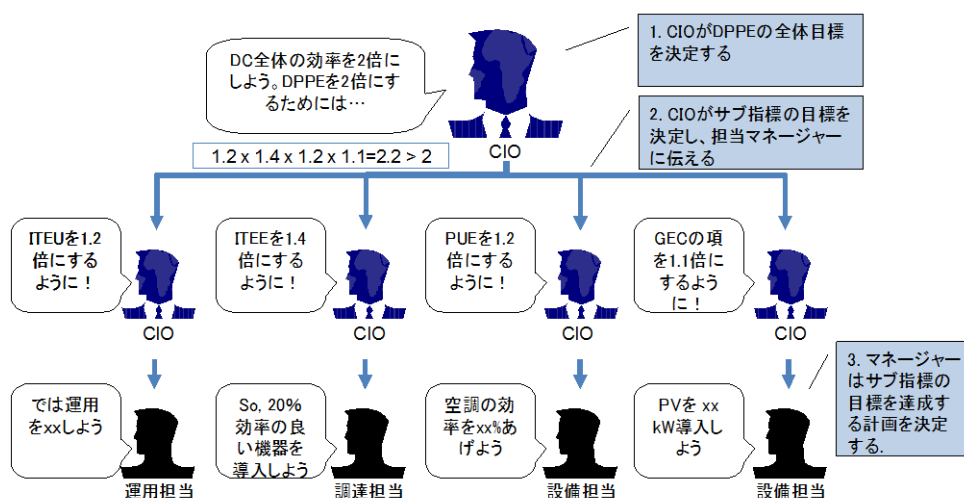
DC全体の効率を2倍にしよう。DPPEを2倍にするためには…

CIO

1. CIOがDPPEの全体目標を決定する

2. CIOがサブ指標の目標を決定し、担当マネージャーに伝える

1.2 x 1.4 x 1.2 x 1.1=2.2 > 2

ITEUを1.2倍にするように！

CIO

ITEEを1.4倍にするように！

CIO

PUEを1.2倍にするように！

CIO

GECの項を1.1倍にするように！

CIO

では運用をxxしよう

運用担当

So, 20%効率の良い機器を導入しよう

調達担当

空調の効率をxx%あげよう

設備担当

PVを xx kW導入しよう

設備担当

3. マネージャーはサブ指標の目標を達成する計画を決定する.